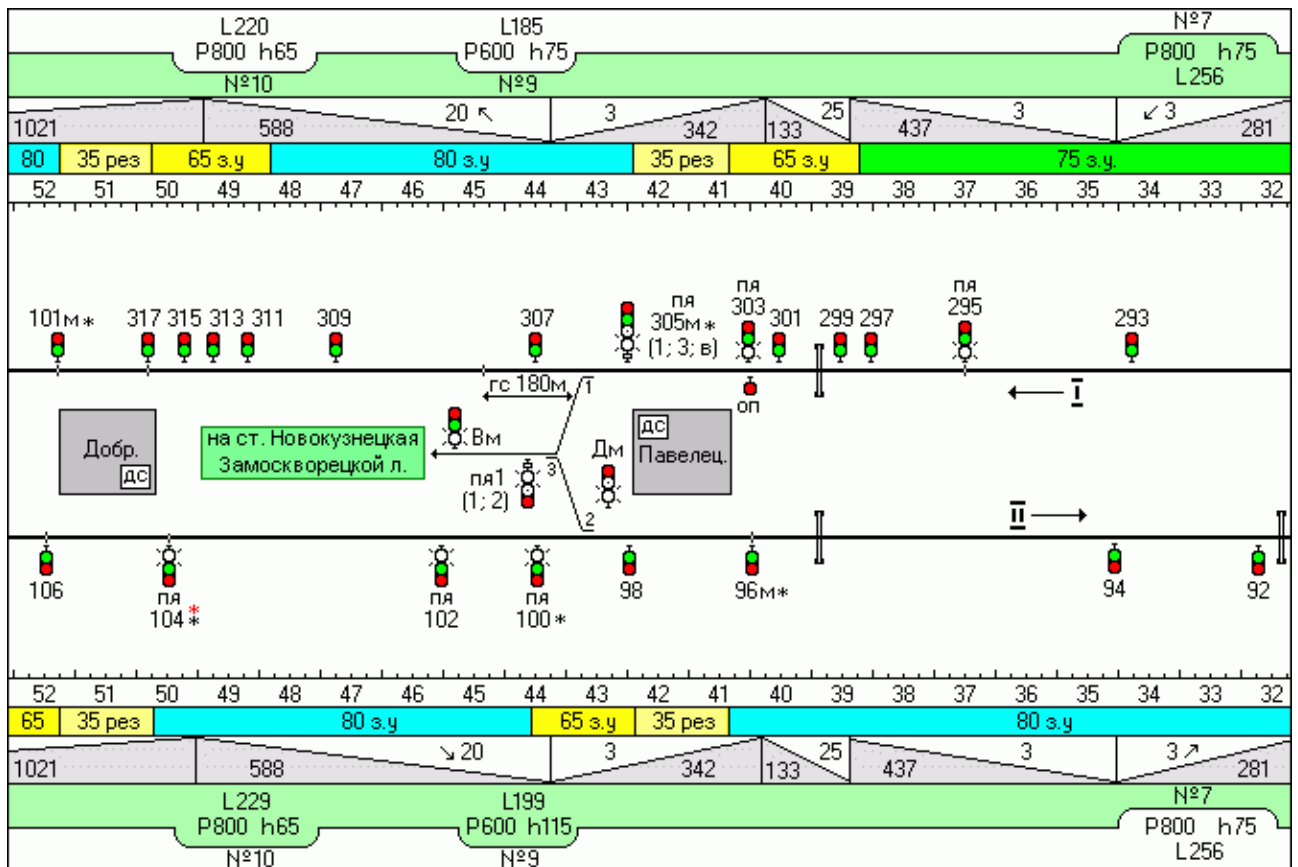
L220
P800 h65
№10

L185
P600 h75
№9

№7
P800 h75
L256

1021 588 20 ↖ 3 342 133 25 437 3 ↙3 281

80 | 35 рез | 65 з.у | 80 з.у | 35 рез | 65 з.у | 75 з.у.

52 51 50 49 48 47 46 45 44 43 42 41 40 39 38 37 36 35 34 33 32

101м∗ 317 315 313 311 309 307 пя 305м∗ (1; 3; в) пя 303 301 299 297 пя 295 293

гс 180м 1

оп

I

Добр. ДС

на ст. Новокузнецкая Замоскворецкой л.

Вм

пя1 (1; 2) 3

Дм

ДС Павелец.

2

II

106 пя 104∗ пя 102 пя 100∗ 98 96м∗ 94 92

52 51 50 49 48 47 46 45 44 43 42 41 40 39 38 37 36 35 34 33 32

65 | 35 рез | 80 з.у | 65 з.у | 35 рез | 80 з.у

1021 588 ↘20 3 342 133 25 437 3 3↗ 281

L229
P800 h65
№10

L199
P600 h115
№9

№7
P800 h75
L256